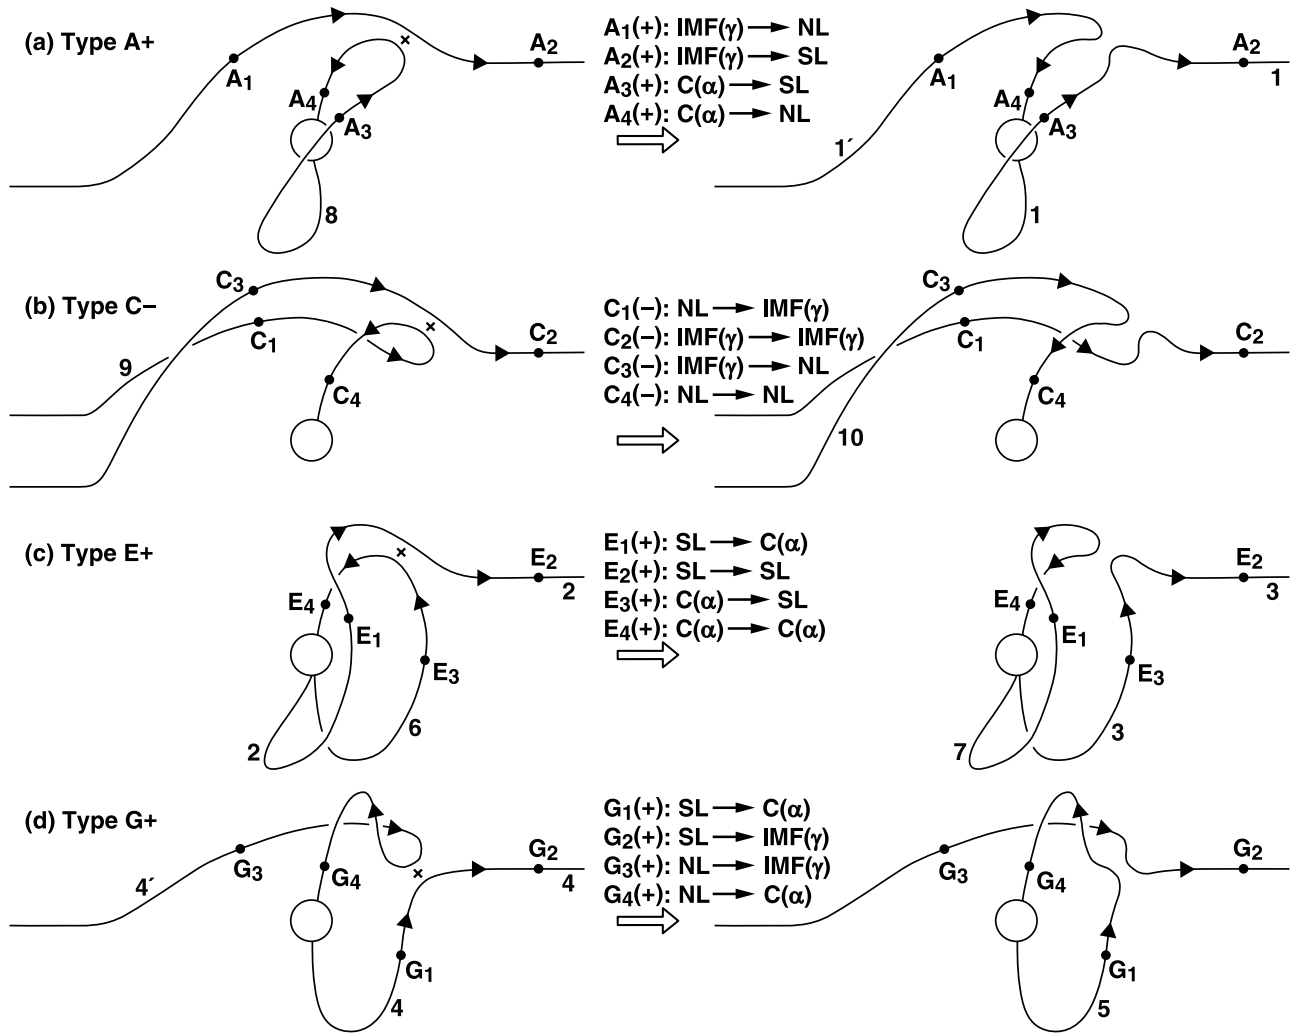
(a) Type A+

$A_1$
$A_4$
$A_3$
8
$A_2$

$A_1(+)$: IMF(γ) → NL
$A_2(+)$: IMF(γ) → SL
$A_3(+)$: C(α) → SL
$A_4(+)$: C(α) → NL

$A_1$
$A_4$
$A_3$
1´
1
$A_2$
1

(b) Type C−

$C_3$
$C_1$
9
$C_4$
$C_2$

$C_1(-)$: NL → IMF(γ)
$C_2(-)$: IMF(γ) → IMF(γ)
$C_3(-)$: IMF(γ) → NL
$C_4(-)$: NL → NL

$C_3$
$C_1$
$C_4$
10
$C_2$

(c) Type E+

$E_4$
$E_1$
$E_3$
2
6
$E_2$
2

$E_1(+)$: SL → C(α)
$E_2(+)$: SL → SL
$E_3(+)$: C(α) → SL
$E_4(+)$: C(α) → C(α)

$E_4$
$E_1$
$E_3$
7
3
$E_2$
3

(d) Type G+

4´
$G_3$
$G_4$
$G_1$
4
$G_2$
4

$G_1(+)$: SL → C(α)
$G_2(+)$: SL → IMF(γ)
$G_3(+)$: NL → IMF(γ)
$G_4(+)$: NL → C(α)

$G_3$
$G_4$
$G_1$
5
$G_2$